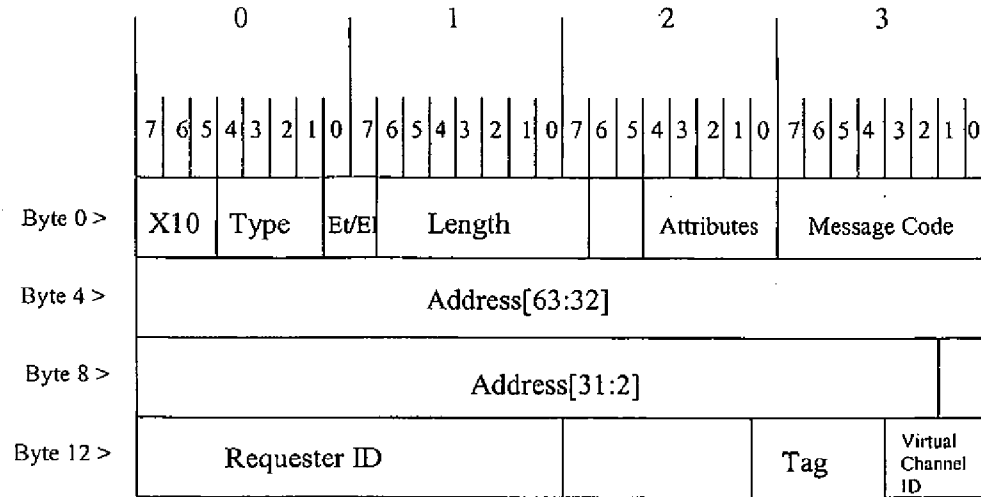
| | 0 | 1 | 2 | 3 |
|---|---|---|---|---|
| | 7 6 5 4 3 2 1 0 | 7 6 5 4 3 2 1 0 | 7 6 5 4 3 2 1 0 | 7 6 5 4 3 2 1 0 |
| Byte 0 > | X10 Type Et/EI | Length | Attributes | Message Code |
| Byte 4 > | Address[63:32] | | | |
| Byte 8 > | Address[31:2] | | | |
| Byte 12 > | Requester ID | | Tag | Virtual Channel ID |